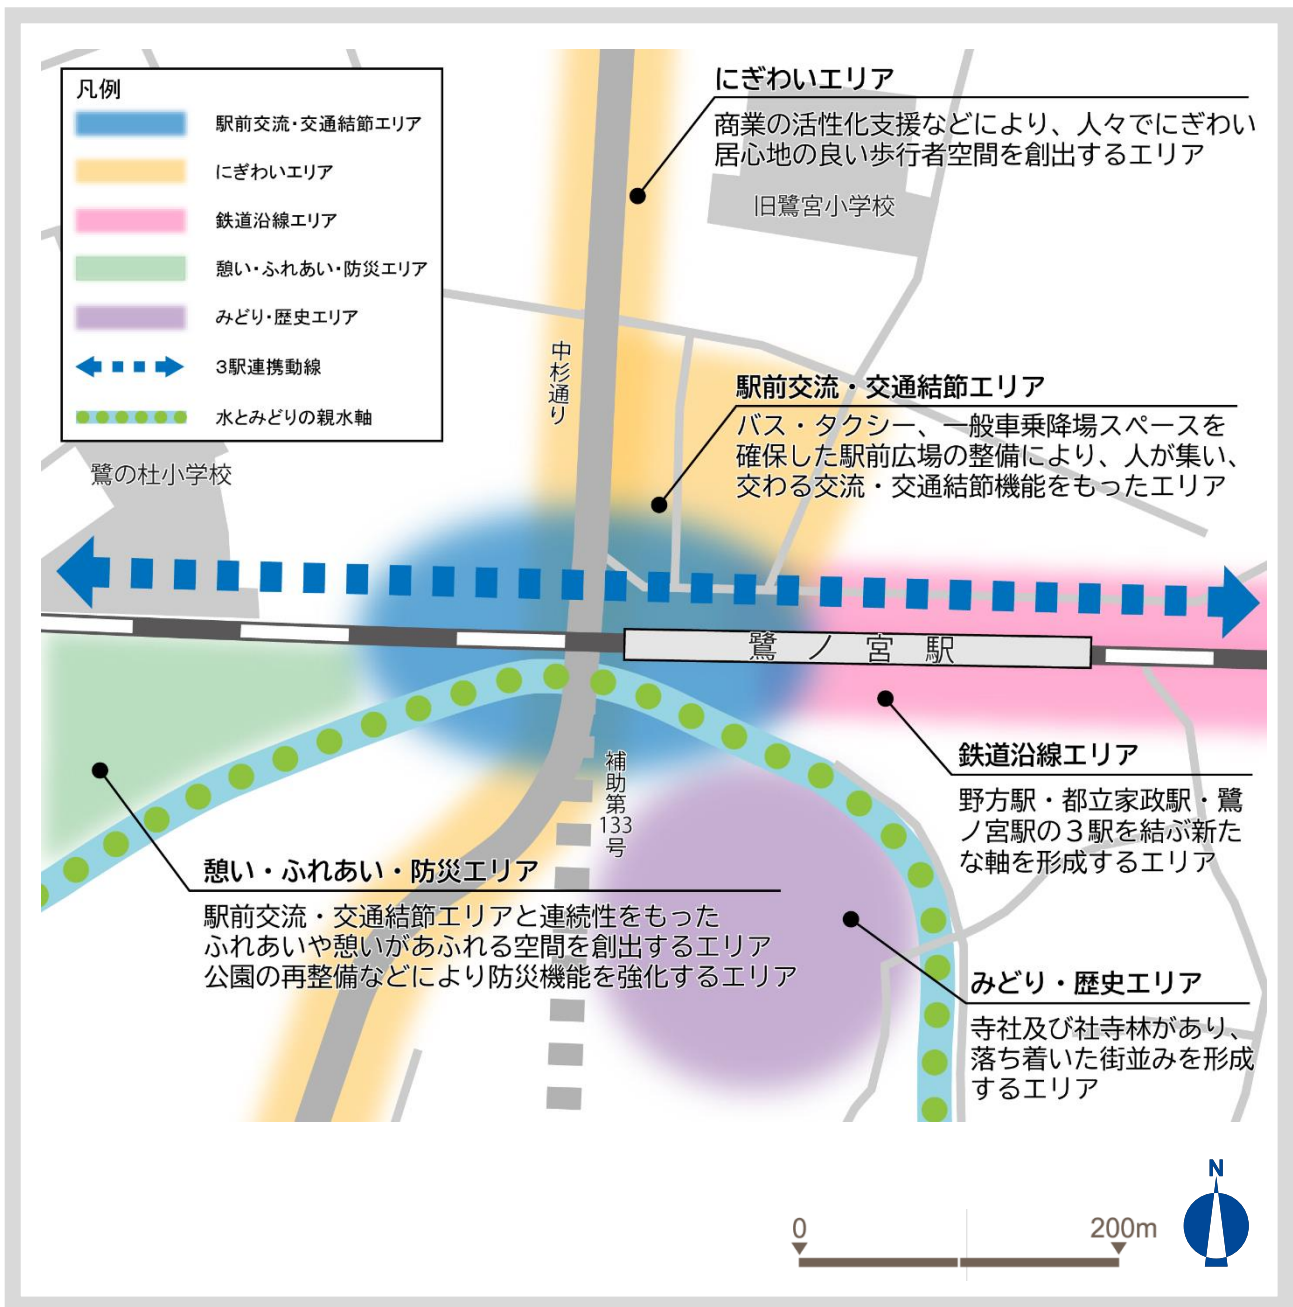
凡例

駅前交流・交通結節エリア

にぎわいエリア

鉄道沿線エリア

憩い・ふれあい・防災エリア

みどり・歴史エリア

3駅連携動線

水とみどりの親水軸

にぎわいエリア

商業の活性化支援などにより、人々でにぎわい居心地の良い歩行者空間を創出するエリア

旧鷺宮小学校

中杉通り

駅前交流・交通結節エリア

バス・タクシー、一般車乗降場スペースを確保した駅前広場の整備により、人が集い、交わる交流・交通結節機能をもったエリア

鷺の杜小学校

鷺ノ宮駅

補助第133号

鉄道沿線エリア

野方駅・都立家政駅・鷺ノ宮駅の３駅を結ぶ新たな軸を形成するエリア

憩い・ふれあい・防災エリア

駅前交流・交通結節エリアと連続性をもったふれあいや憩いがあふれる空間を創出するエリア
公園の再整備などにより防災機能を強化するエリア

みどり・歴史エリア

寺社及び社寺林があり、落ち着いた街並みを形成するエリア

0

200m

N